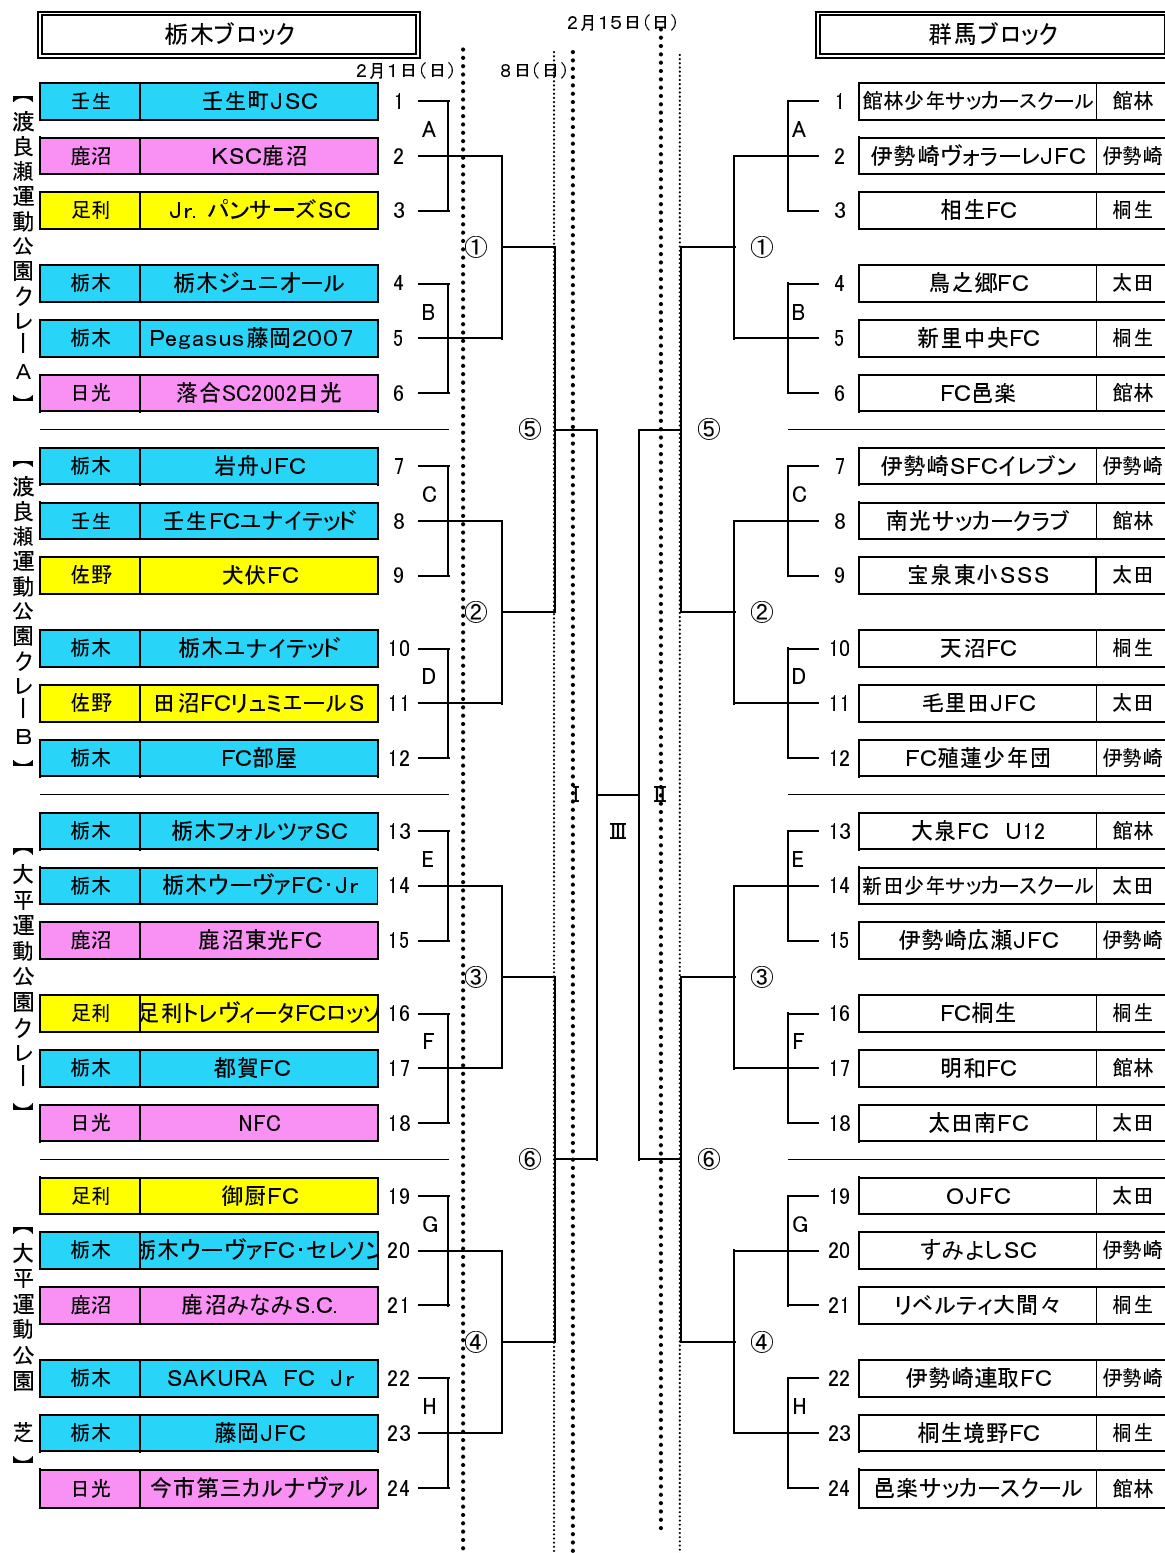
栃木ブロック

2月15日（日）

群馬ブロック

2月1日（日）　8日（日）

【渡良瀬運動公園クレーA】

| 壬生 | 壬生町JSC | 1 |
|---|---|---|
| 鹿沼 | KSC鹿沼 | 2 |
| 足利 | Jr. パンサーズSC | 3 |
| 栃木 | 栃木ジュニオール | 4 |
| 栃木 | Pegasus藤岡2007 | 5 |
| 日光 | 落合SC2002日光 | 6 |

【渡良瀬運動公園クレーB】

| 栃木 | 岩舟JFC | 7 |
|---|---|---|
| 壬生 | 壬生FCユナイテッド | 8 |
| 佐野 | 犬伏FC | 9 |
| 栃木 | 栃木ユナイテッド | 10 |
| 佐野 | 田沼FCリュミエールS | 11 |
| 栃木 | FC部屋 | 12 |

【大平運動公園クレー】

| 栃木 | 栃木フォルツァSC | 13 |
|---|---|---|
| 栃木 | 栃木ウーヴァFC･Jr | 14 |
| 鹿沼 | 鹿沼東光FC | 15 |
| 足利 | 足利トレヴィータFCロッソ | 16 |
| 栃木 | 都賀FC | 17 |
| 日光 | NFC | 18 |

【大平運動公園　芝】

| 足利 | 御厨FC | 19 |
|---|---|---|
| 栃木 | 栃木ウーヴァFC･セレソン | 20 |
| 鹿沼 | 鹿沼みなみS.C. | 21 |
| 栃木 | SAKURA FC Jr | 22 |
| 栃木 | 藤岡JFC | 23 |
| 日光 | 今市第三カルナヴァル | 24 |

A B C D E F G H
① ② ③ ④ ⑤ ⑥
Ⅰ Ⅲ Ⅱ

| 1 | 館林少年サッカースクール | 館林 |
|---|---|---|
| 2 | 伊勢崎ヴォラーレJFC | 伊勢崎 |
| 3 | 相生FC | 桐生 |
| 4 | 鳥之郷FC | 太田 |
| 5 | 新里中央FC | 桐生 |
| 6 | FC邑楽 | 館林 |
| 7 | 伊勢崎SFCイレブン | 伊勢崎 |
| 8 | 南光サッカークラブ | 館林 |
| 9 | 宝泉東小SSS | 太田 |
| 10 | 天沼FC | 桐生 |
| 11 | 毛里田JFC | 太田 |
| 12 | FC殖蓮少年団 | 伊勢崎 |
| 13 | 大泉FC U12 | 館林 |
| 14 | 新田少年サッカースクール | 太田 |
| 15 | 伊勢崎広瀬JFC | 伊勢崎 |
| 16 | FC桐生 | 桐生 |
| 17 | 明和FC | 館林 |
| 18 | 太田南FC | 太田 |
| 19 | OJFC | 太田 |
| 20 | すみよしSC | 伊勢崎 |
| 21 | リベルティ大間々 | 桐生 |
| 22 | 伊勢崎連取FC | 伊勢崎 |
| 23 | 桐生境野FC | 桐生 |
| 24 | 邑楽サッカースクール | 館林 |